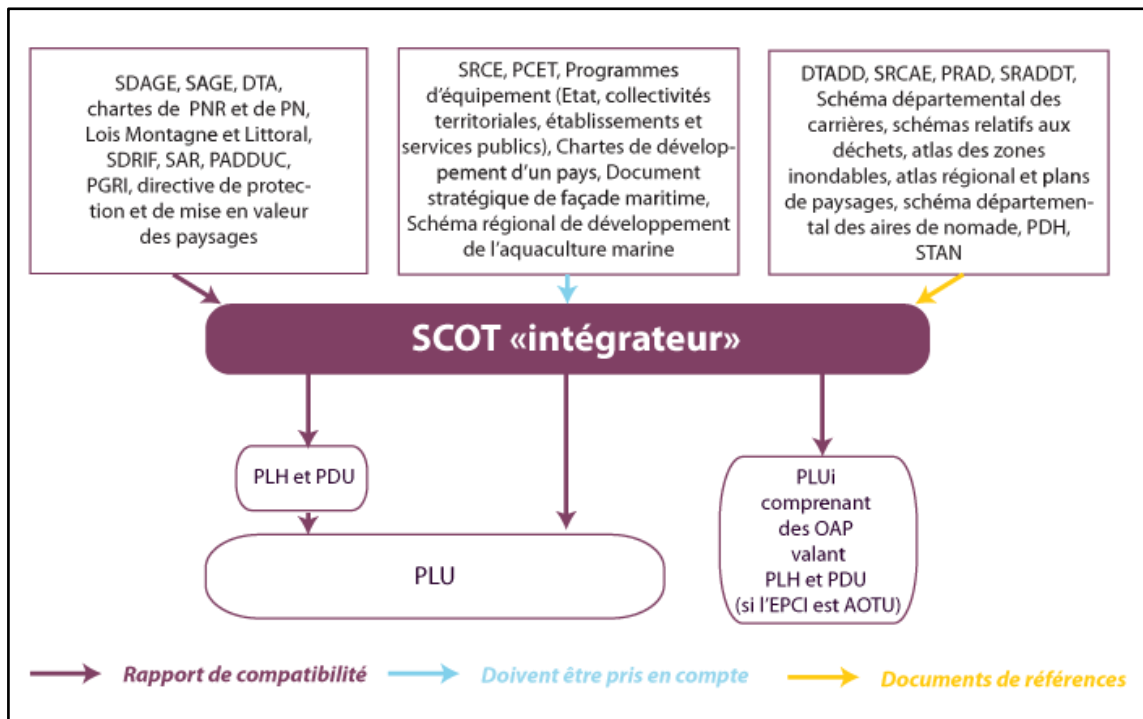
SDAGE, SAGE, DTA, chartes de PNR et de PN, Lois Montagne et Littoral, SDRIF, SAR, PADDUC, PGRI, directive de protection et de mise en valeur des paysages

SRCE, PCET, Programmes d'équipement (Etat, collectivités territoriales, établissements et services publics), Chartes de développement d'un pays, Document stratégique de façade maritime, Schéma régional de développement de l'aquaculture marine

DTADD, SRCAE, PRAD, SRADDT, Schéma départemental des carrières, schémas relatifs aux déchets, atlas des zones inondables, atlas régional et plans de paysages, schéma départemental des aires de nomade, PDH, STAN

SCOT «intégrateur»

PLH et PDU

PLU

PLUi comprenant des OAP valant PLH et PDU (si l'EPCI est AOTU)

Rapport de compatibilité

Doivent être pris en compte

Documents de références